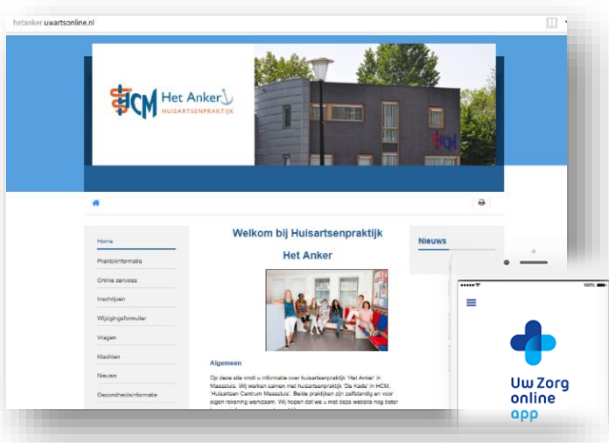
hetanker.uwartsonline.nl

HCM Het Anker HUISARTSENPRAKTIJK

Welkom bij Huisartsenpraktijk Het Anker

Nieuws

Home
Praktijkinformatie
Online services
Inschrijven
Wijzigingsformulier
Vragen
Klachten
Nieuws
Gezondheidsinformatie

Algemeen

Op deze site vindt u informatie over huisartsenpraktijk 'Het Anker' in Maassluis. Wij werken samen met huisartsenpraktijk 'De Kade' in HCM, 'Huisartsen Centrum Maassluis'. Beide praktijken zijn zelfstandig en voor eigen rekening werkzaam. Wij hopen dat we u met deze website nog beter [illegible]

Uw Zorg online app